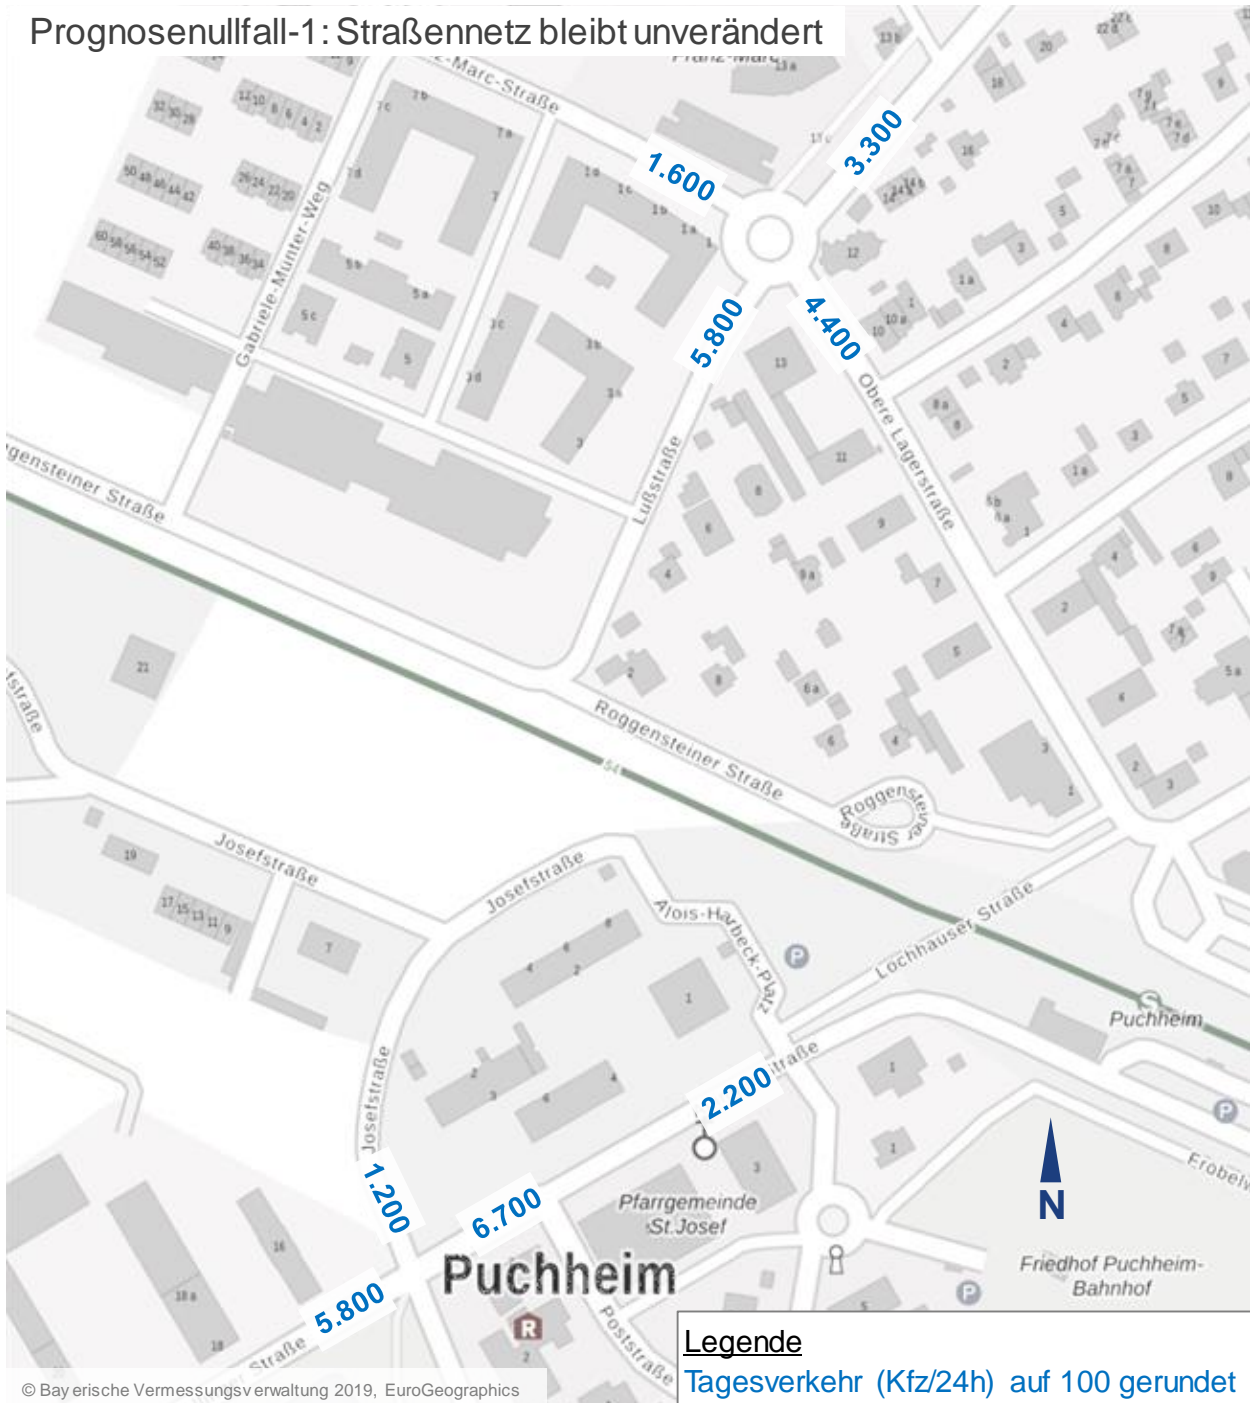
Prognosenullfall-1: Straßennetz bleibt unverändert

Franz-Marc-Straße

1.600

3.300

5.800

4.400

Gabriele-Münter-Weg

Obere Lagerstraße

Roggensteiner Straße

Lußstraße

Roggensteiner Straße

Roggensteiner Straße

Josefstraße

Josefstraße

Alois-Harbeck-Platz

Lochhauser Straße

Puchheim

2.200

Josefstraße

1.200

6.700

5.800

Pfarrgemeinde St.Josef

Puchheim

Poststraße

N

Friedhof Puchheim-Bahnhof

Erobel

Legende
Tagesverkehr (Kfz/24h) auf 100 gerundet

© Bayerische Vermessungsverwaltung 2019, EuroGeographics